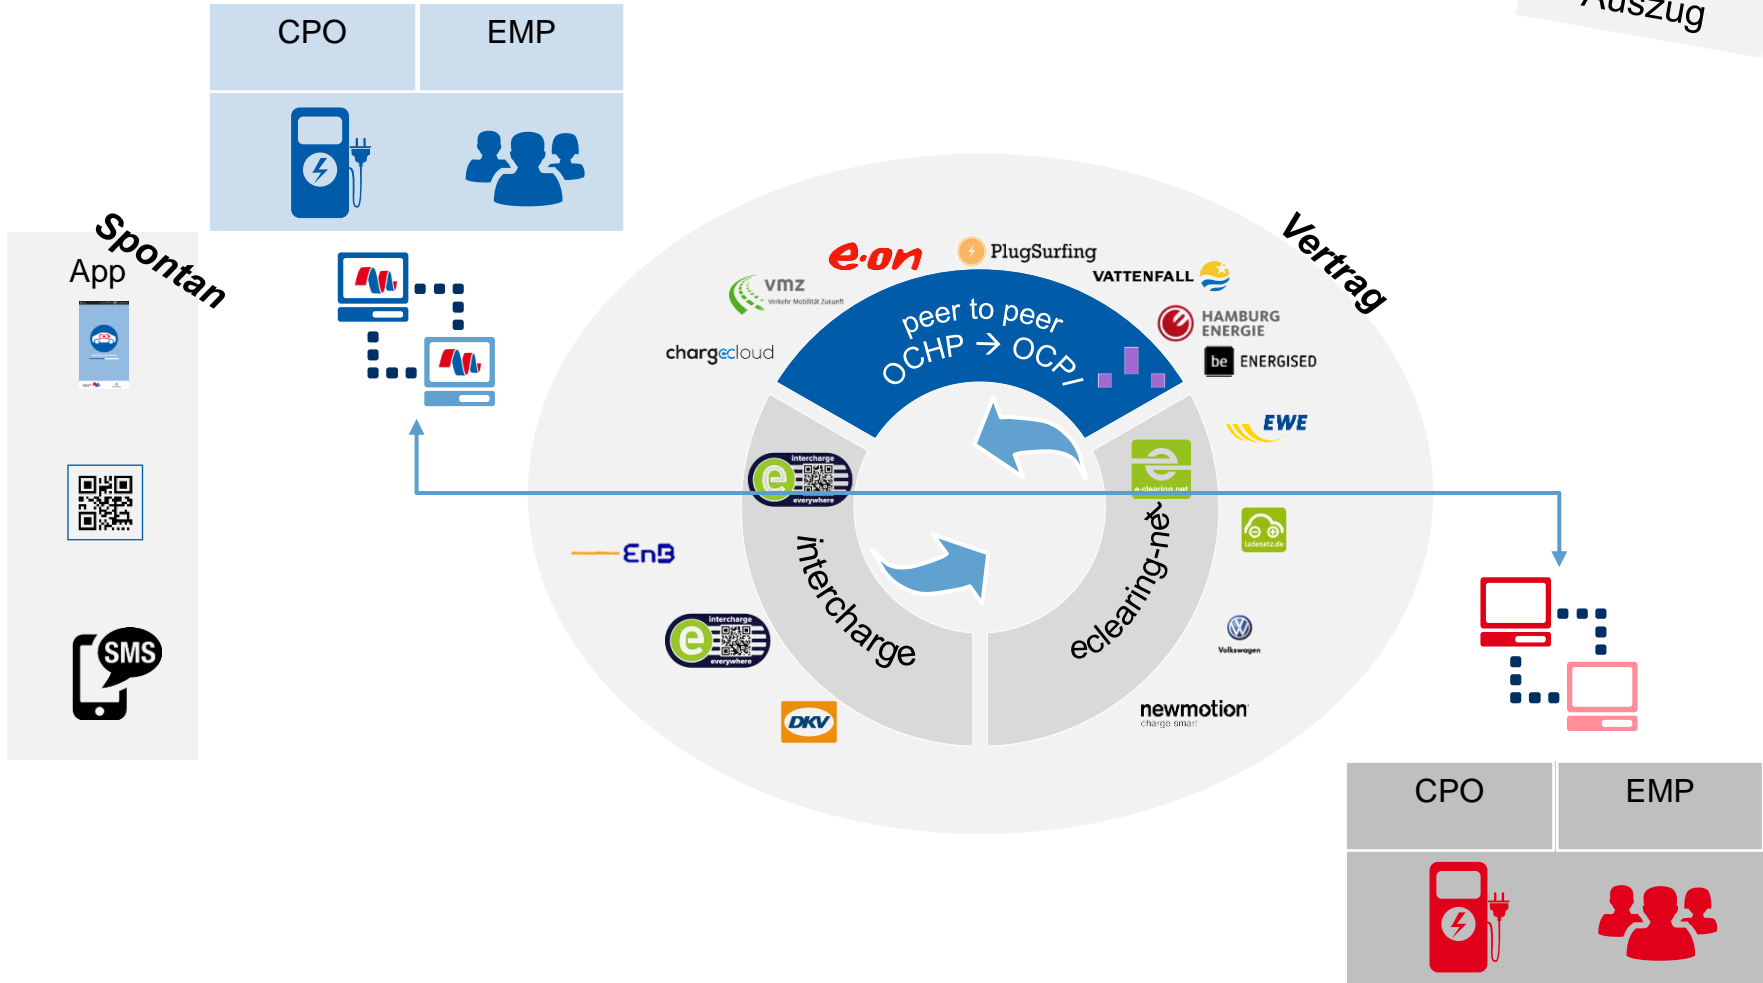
Auszug

| CPO | EMP |
|---|---|

Spontan

App

SMS

Vertrag

e.on

PlugSurfing

VATTENFALL

vmz
Verkehr Mobilität Zukunft

HAMBURG ENERGIE

be ENERGISED

chargecloud

peer to peer
OCHP → OCPI

EWE

intercharge
everywhere

e-clearing.net

ladenetz.de

EnBW

intercharge

eclearing-net

intercharge
everywhere

Volkswagen

DKV

newmotion
charge smart

| CPO | EMP |
|---|---|